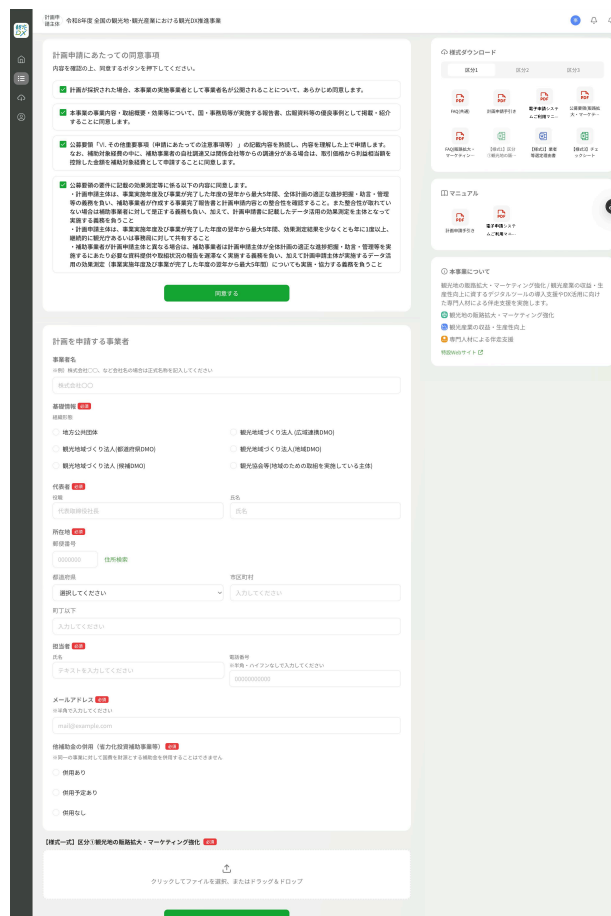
計画申請主体 令和8年度 全国の観光地・観光産業における観光DX推進事業

計画申請にあたっての同意事項

内容を確認の上、同意するボタンを押下してください。

計画が採択された場合、本事業の実施事業者として事業者名が公開されることについて、あらかじめ同意します。

本事業の事業内容・取組概要・効果等について、国・事務局等が実施する報告書、広報資料等の優良事例として掲載・紹介することに同意します。

公募要領「VI. その他重要事項（申請にあたっての注意事項等）」の記載内容を熟読し、内容を理解した上で申請します。なお、補助対象経費の中に、補助事業者の自社調達又は関係会社等からの調達分がある場合は、取引価格から利益相当額を控除した金額を補助対象経費として申請することに同意します。

公募要領の要件に記載の効果測定等に係る以下の内容に同意します。
・計画申請主体は、事業実施年度及び事業が完了した年度の翌年から最大5年間、全体計画の適正な進捗把握・助言・管理等の義務を負い、補助事業者が作成する事業完了報告書と計画申請内容との整合性を確認すること。また整合性が取れていない場合は補助事業者に対して是正する義務も負い、加えて、計画申請書に記載したデータ活用の効果測定を主体となって実施する義務を負うこと
・計画申請主体は、事業実施年度及び事業が完了した年度の翌年から最大5年間、効果測定結果を少なくとも年に1度以上、継続的に観光庁あるいは事務局に対して共有すること
・補助事業者が計画申請主体と異なる場合は、補助事業者は計画申請主体が全体計画の適正な進捗把握・助言・管理等を実施するにあたり必要な資料提供や取組状況の報告を遅滞なく実施する義務を負い、加えて計画申請主体が実施するデータ活用の効果測定（事業実施年度及び事業が完了した年度の翌年から最大5年間）についても実施・協力する義務を負うこと

同意する

計画を申請する事業者

事業者名
※例）株式会社〇〇、など会社名の場合は正式名称を記入してください
株式会社〇〇

基礎情報 必須
組織形態
地方公共団体
観光地域づくり法人（広域連携DMO）
観光地域づくり法人（都道府県DMO）
観光地域づくり法人（地域DMO）
観光地域づくり法人（候補DMO）
観光協会等（地域のための取組を実施している主体）

代表者 必須
役職
代表取締役社長
氏名
氏名

所在地 必須
郵便番号
0000000 住所検索
都道府県
選択してください
市区町村
入力してください
町丁以下
入力してください

担当者 必須
氏名
テキストを入力してください
電話番号
※市外・ハイフンなしで入力してください
00000000000

メールアドレス 必須
※半角で入力してください
mail@example.com

他補助金の併用（省力化投資補助事業等） 必須
※同一の事業に対して国費を財源とする補助金を併用することはできません
併用あり
併用予定あり
併用なし

【様式一式】区分①観光地の販路拡大・マーケティング強化 必須
クリックしてファイルを選択、またはドラッグ＆ドロップ

様式ダウンロード
区分1 区分2 区分3
FAQ（共通）
計画申請手引き
電子申請システムご利用マニ…
公募要領（販路拡大・マーケティ…
FAQ（販路拡大・マーケティン…
【様式1】区分①観光地の販…
【様式2】事業推進体制表
【様式3】チェックシート

マニュアル
計画申請手引き
電子申請システムご利用マニ…

本事業について
観光地の販路拡大・マーケティング強化 / 観光産業の収益・生産性向上に資するデジタルツールの導入支援やDX活用に向けた専門人材による伴走支援を実施します。
観光地の販路拡大・マーケティング強化
観光産業の収益・生産性向上
専門人材による伴走支援
特設Webサイト